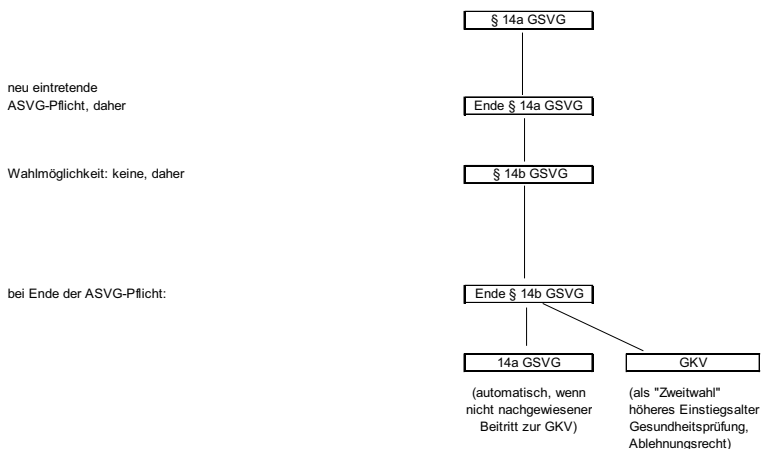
§ 14a GSVG

neu eintretende ASVG-Pflicht, daher

Ende § 14a GSVG

Wahlmöglichkeit: keine, daher

§ 14b GSVG

bei Ende der ASVG-Pflicht:

Ende § 14b GSVG

14a GSVG

GKV

(automatisch, wenn nicht nachgewiesener Beitritt zur GKV)

(als "Zweitwahl" höheres Einstiegsalter Gesundheitsprüfung, Ablehnungsrecht)